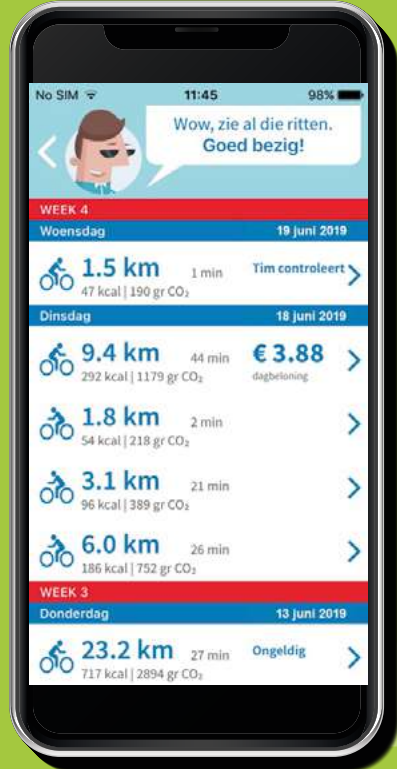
No SIM 11:45 98%

Wow, zie al die ritten. Goed bezig!

WEEK 4

Woensdag 19 juni 2019

1.5 km 1 min Tim controleert
47 kcal | 190 gr $CO_2$

Dinsdag 18 juni 2019

9.4 km 44 min € 3.88
292 kcal | 1179 gr $CO_2$ dagbeloning

1.8 km 2 min
54 kcal | 218 gr $CO_2$

3.1 km 21 min
96 kcal | 389 gr $CO_2$

6.0 km 26 min
186 kcal | 752 gr $CO_2$

WEEK 3

Donderdag 13 juni 2019

23.2 km 27 min Ongeldig
717 kcal | 2894 gr $CO_2$